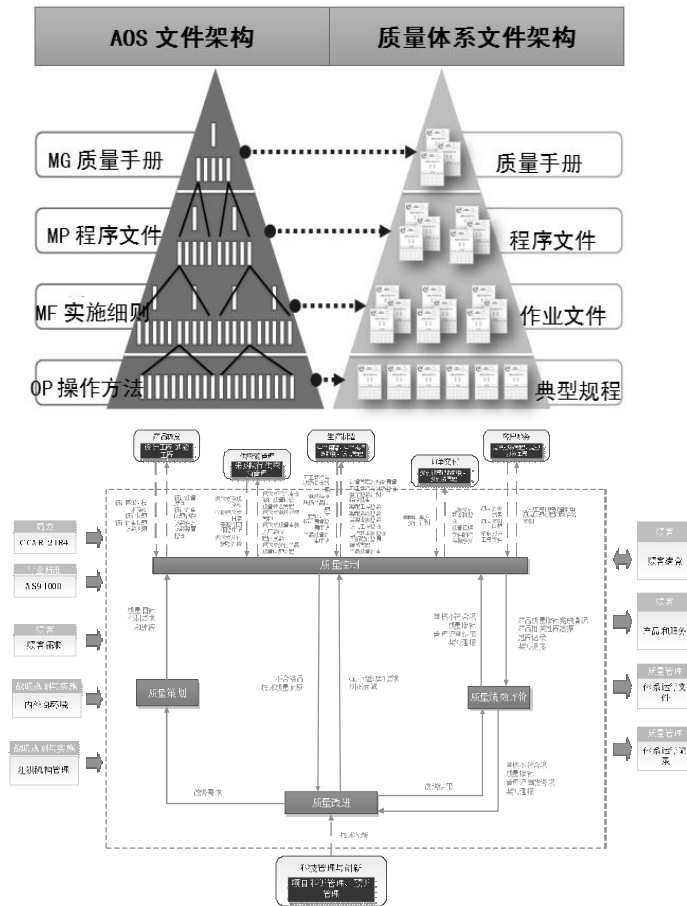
AOS 文件架构

质量体系文件架构

MG 质量手册

质量手册

MP 程序文件

程序文件

MF 实施细则

作业文件

OP 操作方法

典型规程

产品研发

生产制造

客户服务

质量控制

CCAR-21R4

AS9100

顾客需求

内外部环境

组织机构管理

质量策划

质量改进

质量绩效评价

顾客满意

产品和服务

体系运行文件

体系运行记录

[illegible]